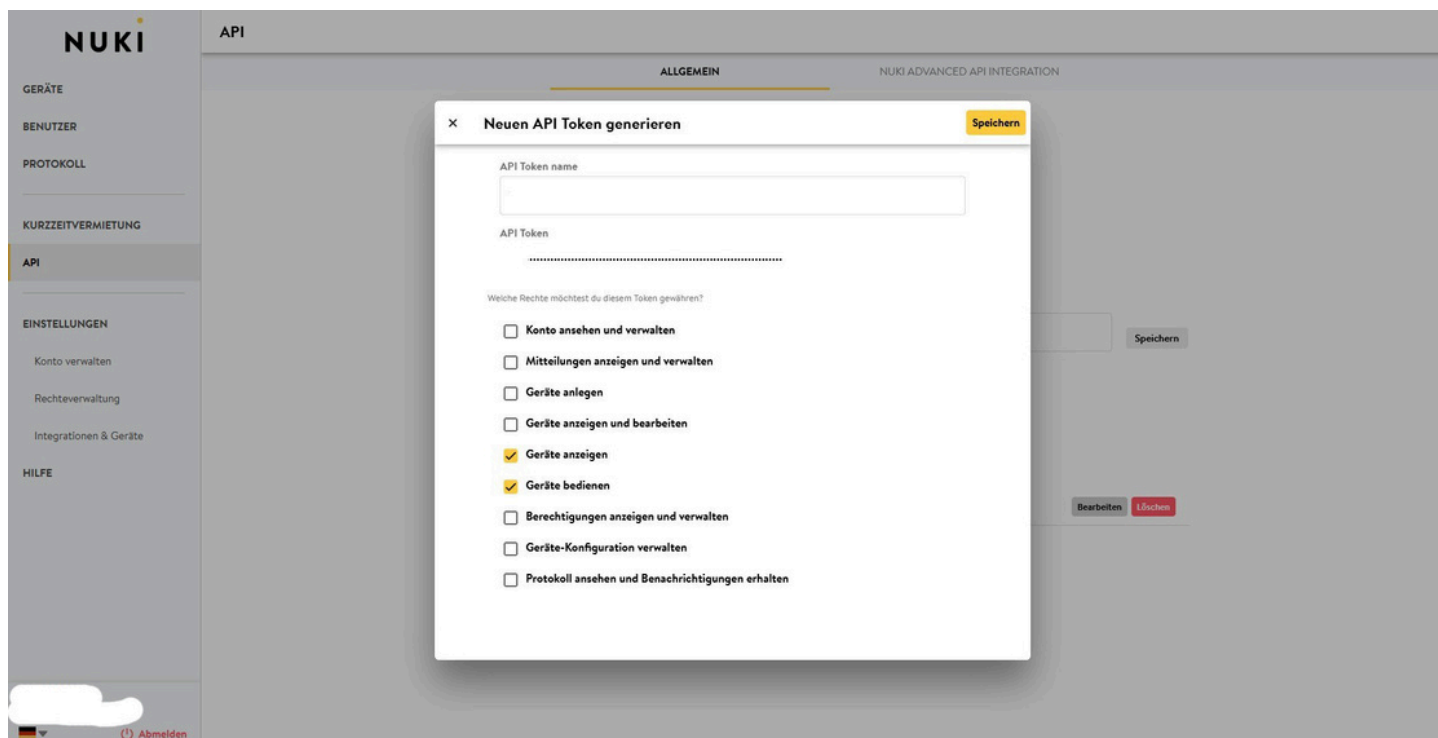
NUKI

GERÄTE
BENUTZER
PROTOKOLL
KURZZEITVERMIETUNG
API
EINSTELLUNGEN
Konto verwalten
Rechteverwaltung
Integrationen & Geräte
HILFE

(!) Abmelden

API

ALLGEMEIN
NUKI ADVANCED API INTEGRATION

Speichern

Bearbeiten Löschen

× Neuen API Token generieren
Speichern

API Token name

API Token
••••••••••••••••••••••••••••••••••••••••••••••••••••••••••••••••••

Welche Rechte möchtest du diesem Token gewähren?

Konto ansehen und verwalten
Mitteilungen anzeigen und verwalten
Geräte anlegen
Geräte anzeigen und bearbeiten
Geräte anzeigen
Geräte bedienen
Berechtigungen anzeigen und verwalten
Geräte-Konfiguration verwalten
Protokoll ansehen und Benachrichtigungen erhalten